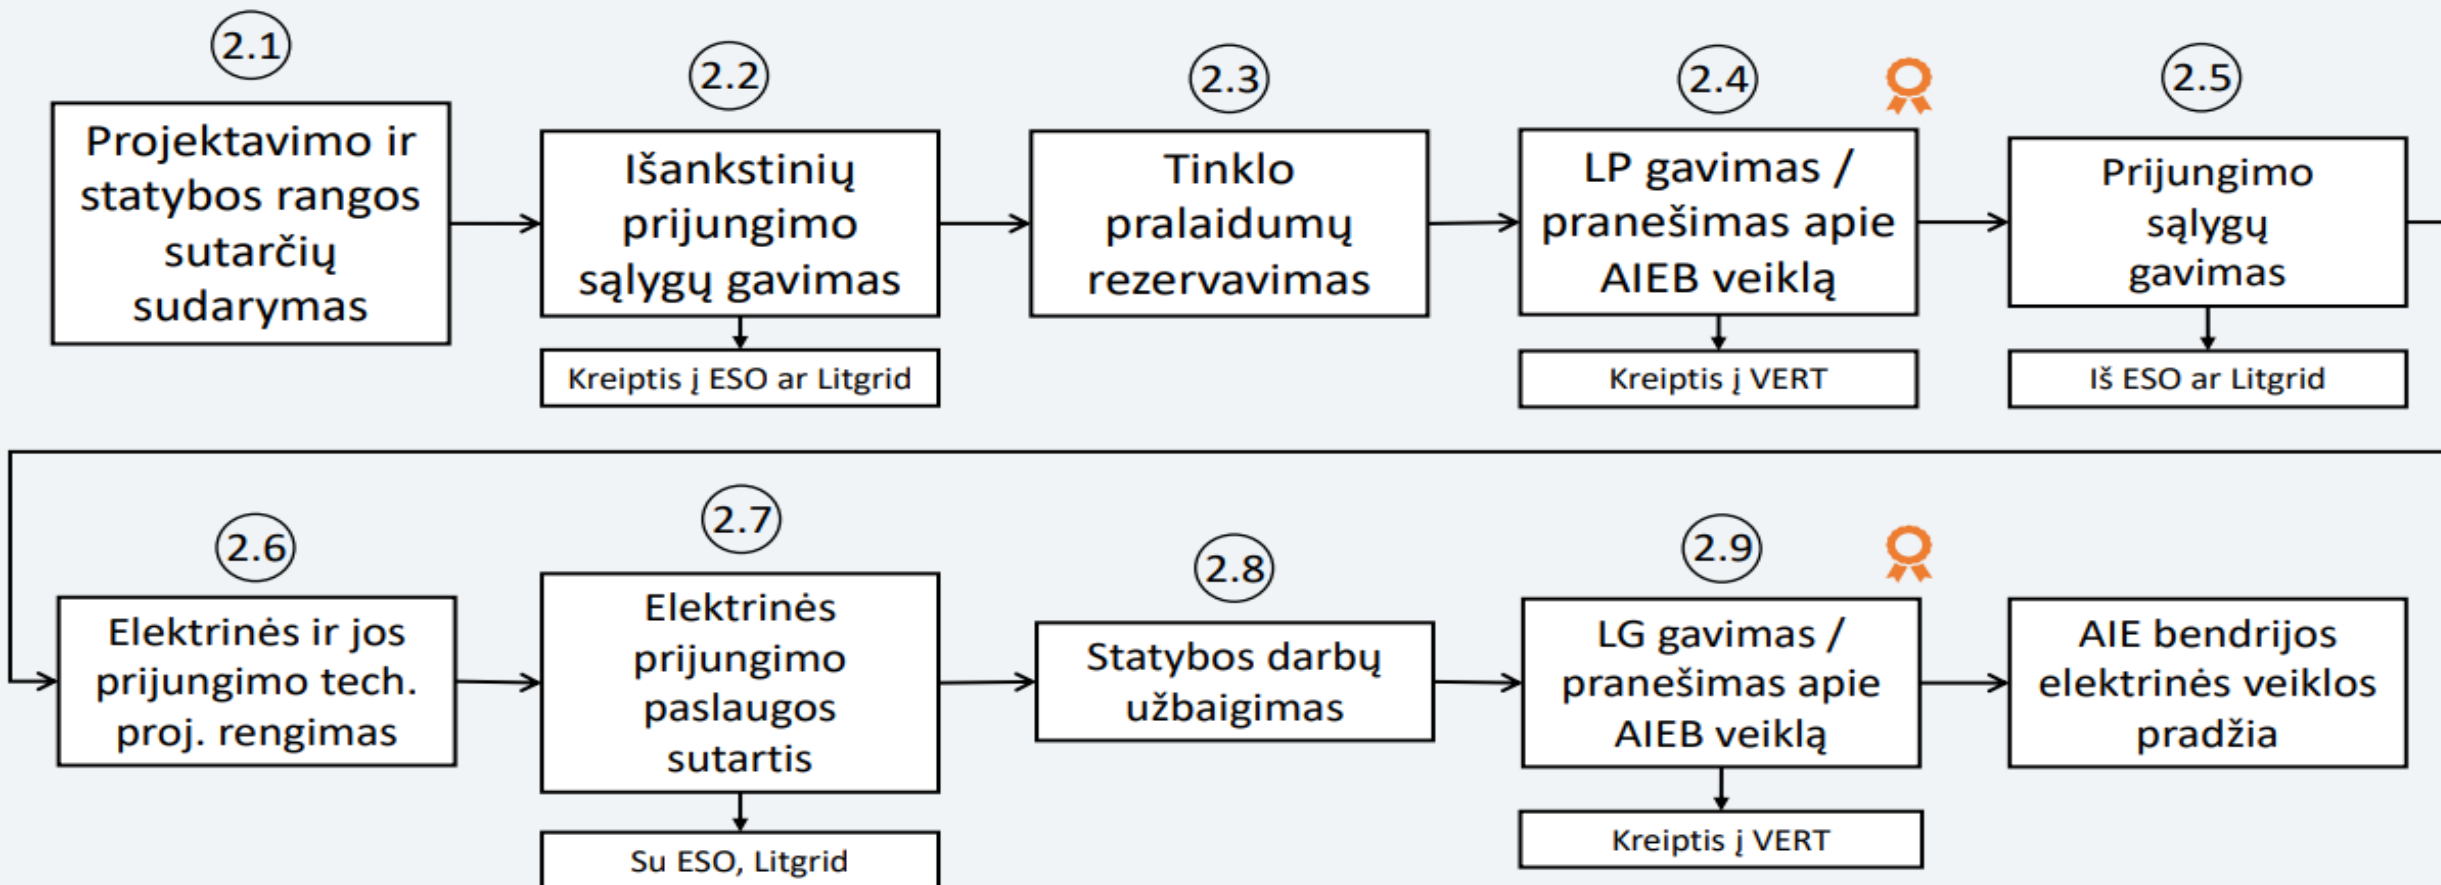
2.1
Projektavimo ir statybos rangos sutarčių sudarymas

2.2
Išankstinių prijungimo sąlygų gavimas

Kreiptis į ESO ar Litgrid

2.3
Tinklo pralaidumų rezervavimas

2.4
LP gavimas / pranešimas apie AIEB veiklą

Kreiptis į VERT

2.5
Prijungimo sąlygų gavimas

Iš ESO ar Litgrid

2.6
Elektrinės ir jos prijungimo tech. proj. rengimas

2.7
Elektrinės prijungimo paslaugos sutartis

Su ESO, Litgrid

2.8
Statybos darbų užbaigimas

2.9
LG gavimas / pranešimas apie AIEB veiklą

Kreiptis į VERT

AIE bendrijos elektrinės veiklos pradžia